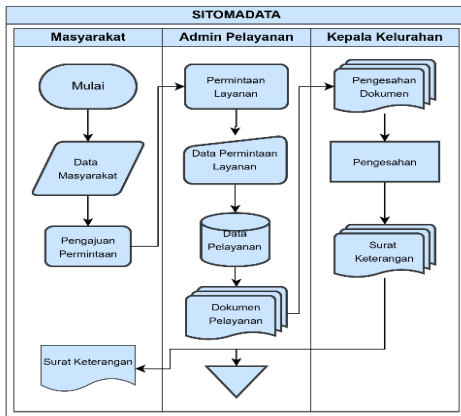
SITOMADATA

| Masyarakat | Admin Pelayanan | Kepala Kelurahan |
|---|---|---|

Mulai

Data Masyarakat

Pengajuan Permintaan

Surat Keterangan

Permintaan Layanan

Data Permintaan Layanan

Data Pelayanan

Dokumen Pelayanan

Pengesahan Dokumen

Pengesahan

Surat Keterangan